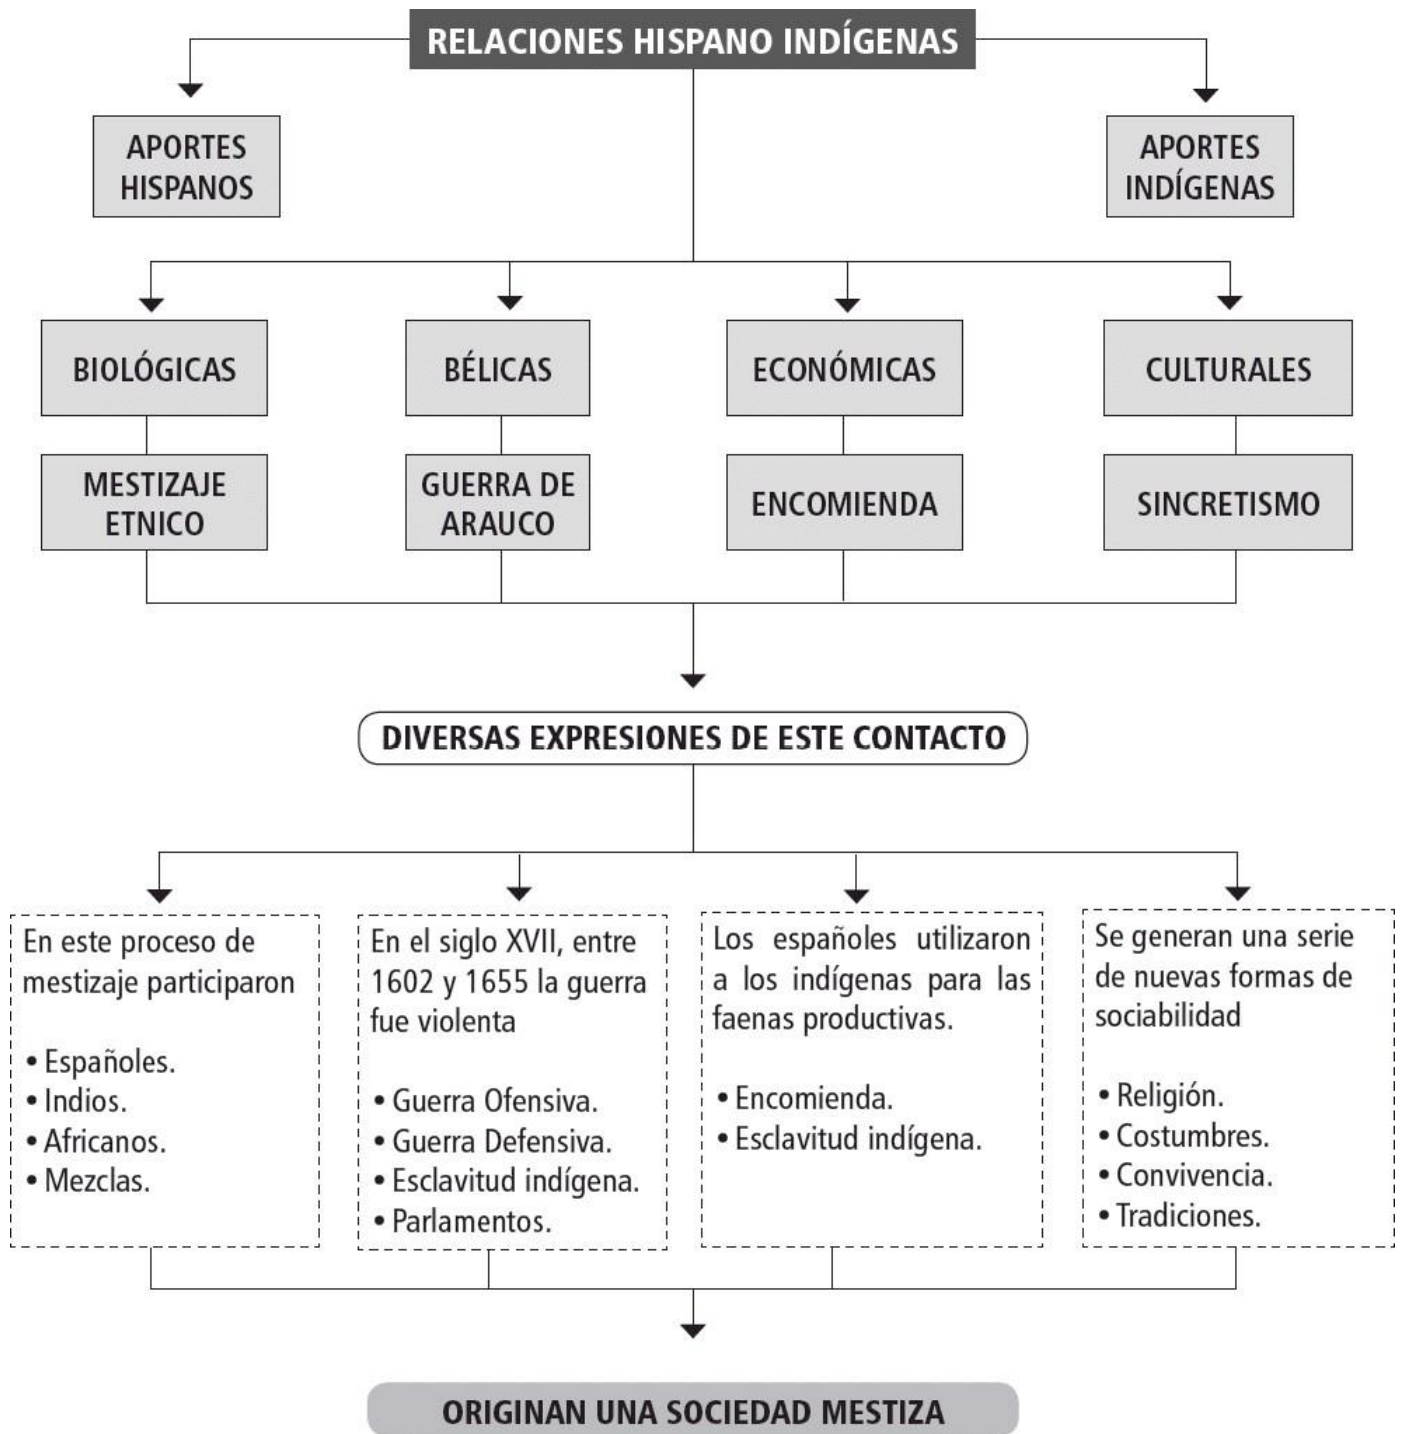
RELACIONES HISPANO INDÍGENAS

APORTES HISPANOS

APORTES INDÍGENAS

BIOLÓGICAS

MESTIZAJE ETNICO

BÉLICAS

GUERRA DE ARAUCO

ECONÓMICAS

ENCOMIENDA

CULTURALES

SINCRETISMO

DIVERSAS EXPRESIONES DE ESTE CONTACTO

En este proceso de mestizaje participaron

• Españoles.
• Indios.
• Africanos.
• Mezclas.

En el siglo XVII, entre 1602 y 1655 la guerra fue violenta

• Guerra Ofensiva.
• Guerra Defensiva.
• Esclavitud indígena.
• Parlamentos.

Los españoles utilizaron a los indígenas para las faenas productivas.

• Encomienda.
• Esclavitud indígena.

Se generan una serie de nuevas formas de sociabilidad

• Religión.
• Costumbres.
• Convivencia.
• Tradiciones.

ORIGINAN UNA SOCIEDAD MESTIZA